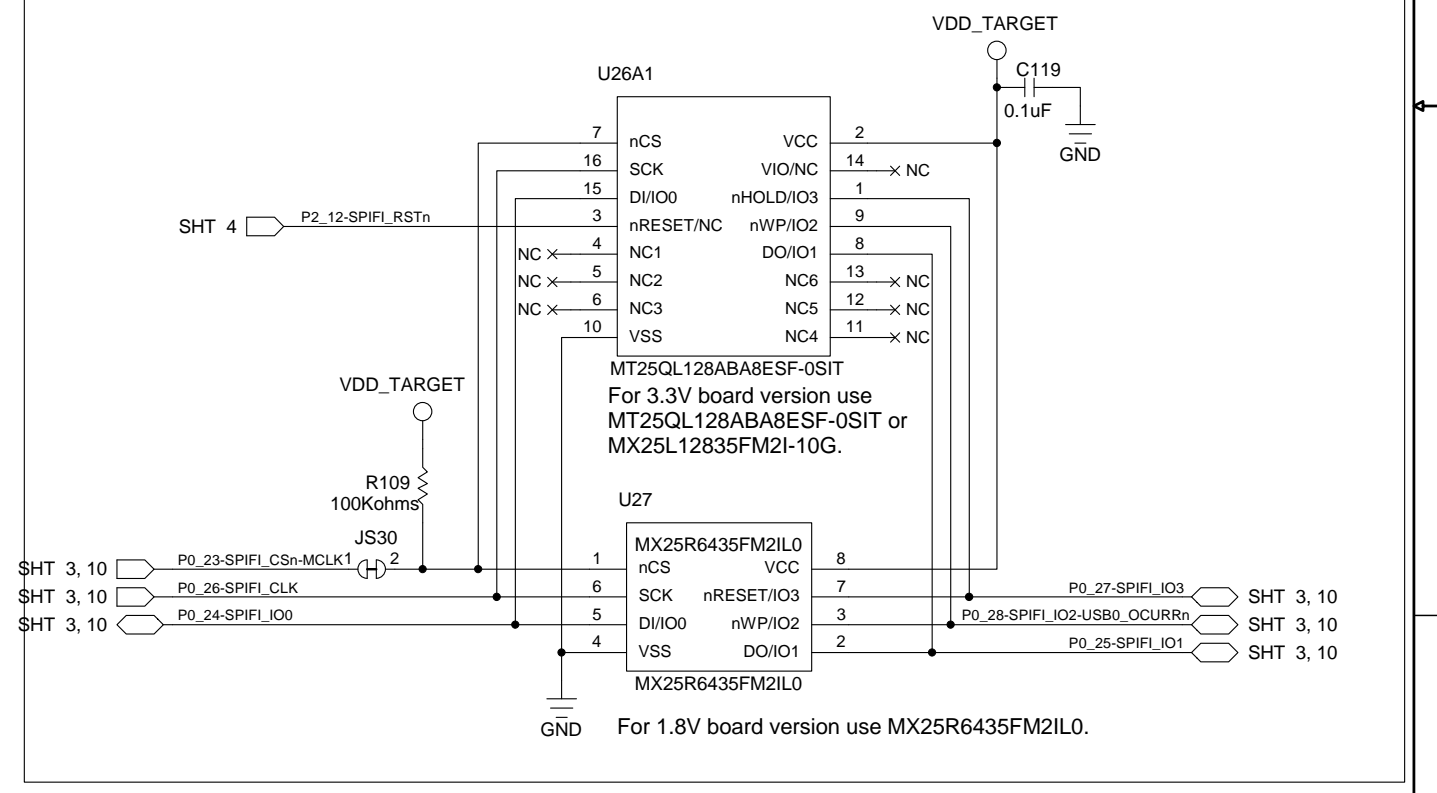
VDD_TARGET

C119

0.1uF

GND

U26A1

7 nCS VCC 2
16 SCK VIO/NC 14 NC
15 DI/IO0 nHOLD/IO3 1
SHT 4 P2_12-SPIFI_RSTn 3 nRESET/NC nWP/IO2 9
NC 4 NC1 DO/IO1 8
NC 5 NC2 NC6 13 NC
NC 6 NC3 NC5 12 NC
10 VSS NC4 11 NC

MT25QL128ABA8ESF-0SIT

For 3.3V board version use MT25QL128ABA8ESF-0SIT or MX25L12835FM2I-10G.

VDD_TARGET

R109
100Kohms

JS30

U27

MX25R6435FM2IL0

SHT 3, 10 P0_23-SPIFI_CSn-MCLK 1 2 1 nCS VCC 8
SHT 3, 10 P0_26-SPIFI_CLK 6 SCK nRESET/IO3 7 P0_27-SPIFI_IO3 SHT 3, 10
SHT 3, 10 P0_24-SPIFI_IO0 5 DI/IO0 nWP/IO2 3 P0_28-SPIFI_IO2-USB0_OCURRn SHT 3, 10
4 VSS DO/IO1 2 P0_25-SPIFI_IO1 SHT 3, 10

MX25R6435FM2IL0

GND

For 1.8V board version use MX25R6435FM2IL0.